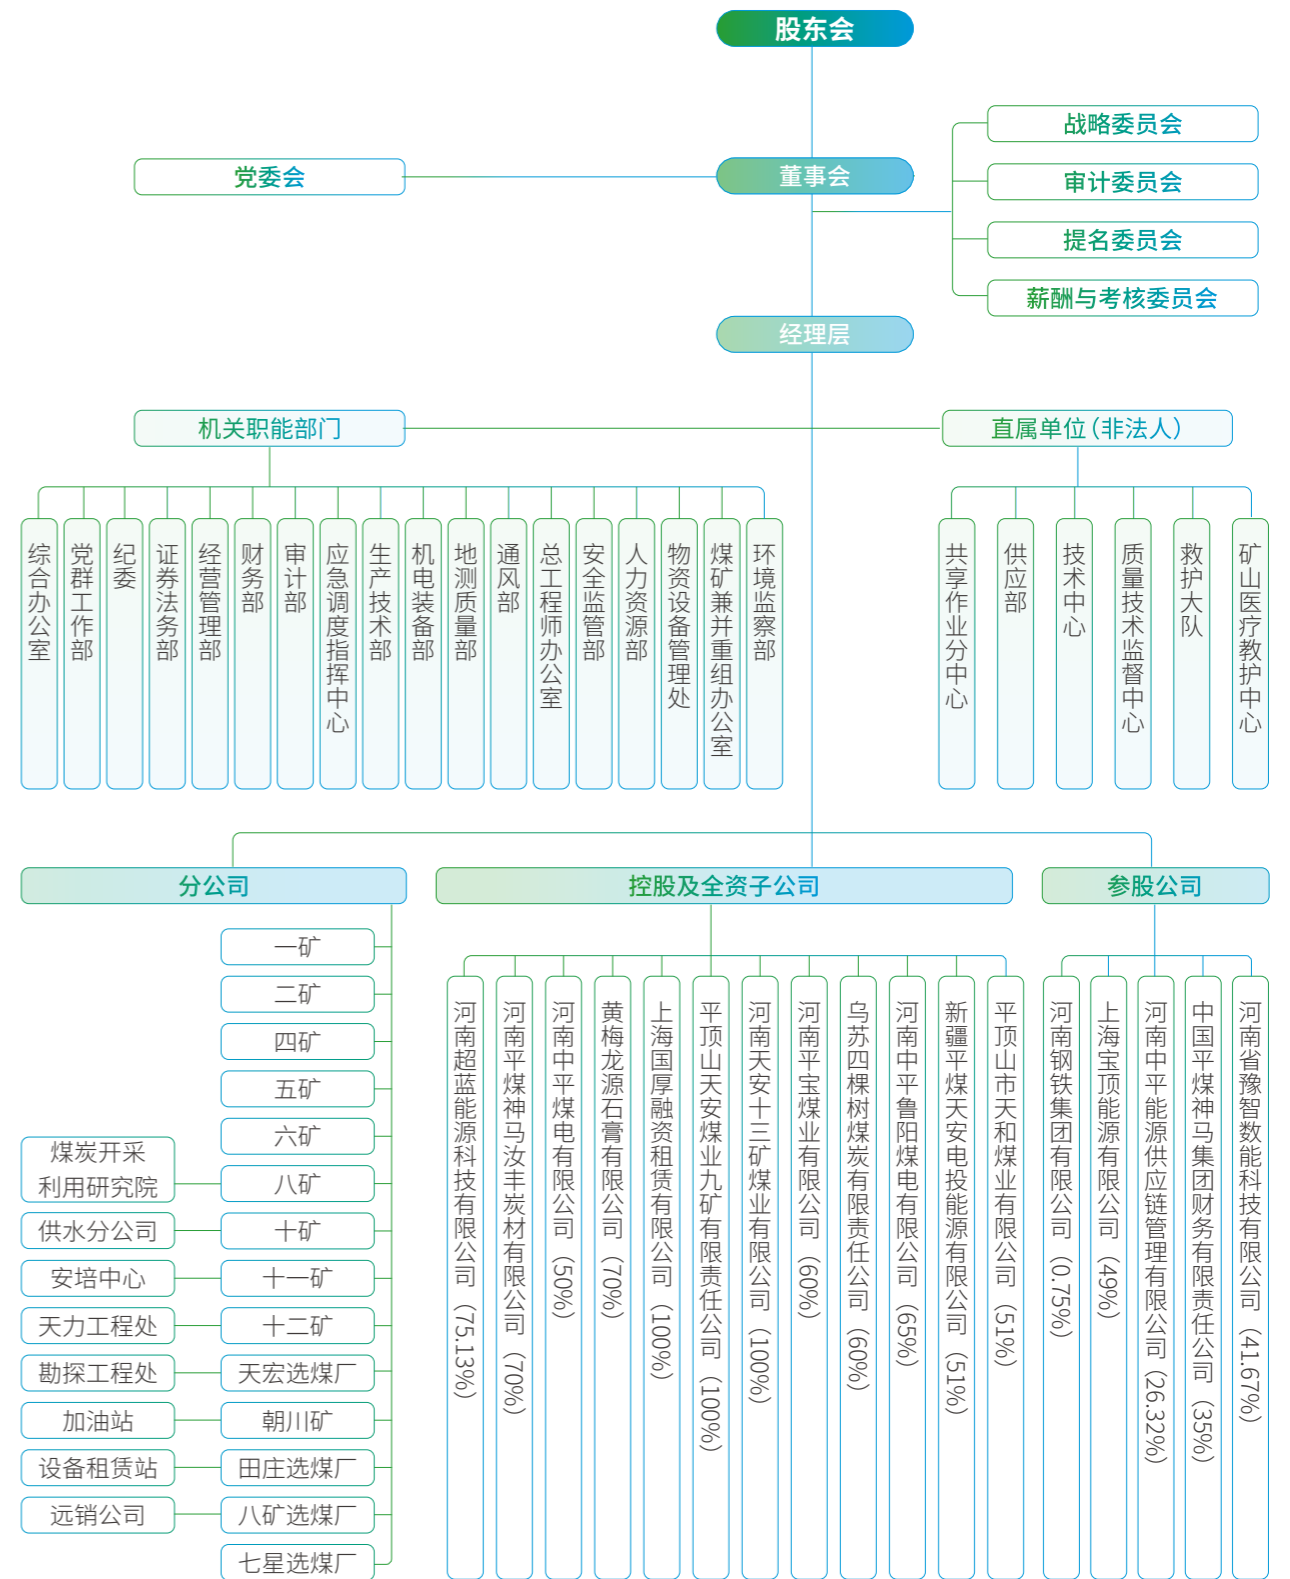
股东会

党委会

董事会

战略委员会

审计委员会

提名委员会

薪酬与考核委员会

经理层

机关职能部门

直属单位（非法人）

综合办公室

党群工作部

纪委

证券法务部

经营管理部

财务部

审计部

应急调度指挥中心

生产技术部

机电装备部

地测质量部

通风部

总工程师办公室

安全监管部

人力资源部

物资设备管理处

煤矿兼并重组办公室

环境监察部

共享作业分中心

供应部

技术中心

质量技术监督中心

救护大队

矿山医疗救护中心

分公司

控股及全资子公司

参股公司

一矿

二矿

四矿

五矿

六矿

八矿

十矿

十一矿

十二矿

天宏选煤厂

朝川矿

田庄选煤厂

八矿选煤厂

七星选煤厂

煤炭开采利用研究院

供水分公司

安培中心

天力工程处

勘探工程处

加油站

设备租赁站

远销公司

河南超蓝能源科技有限公司（75.13%）

河南平煤神马汝丰炭材有限公司（70%）

河南中平煤电有限公司（50%）

黄梅龙源石膏有限公司（70%）

上海国厚融资租赁有限公司（100%）

平顶山天安煤业九矿有限责任公司（100%）

河南天安十三矿煤业有限公司（100%）

河南平宝煤业有限公司（60%）

乌苏四棵树煤炭有限责任公司（60%）

河南中平鲁阳煤电有限公司（65%）

新疆平煤天安电投能源有限公司（51%）

平顶山市天和煤业有限公司（51%）

河南钢铁集团有限公司（0.75%）

上海宝顶能源有限公司（49%）

河南中平能源供应链管理有限公司（26.32%）

中国平煤神马集团财务有限责任公司（35%）

河南省豫智数能科技有限公司（41.67%）